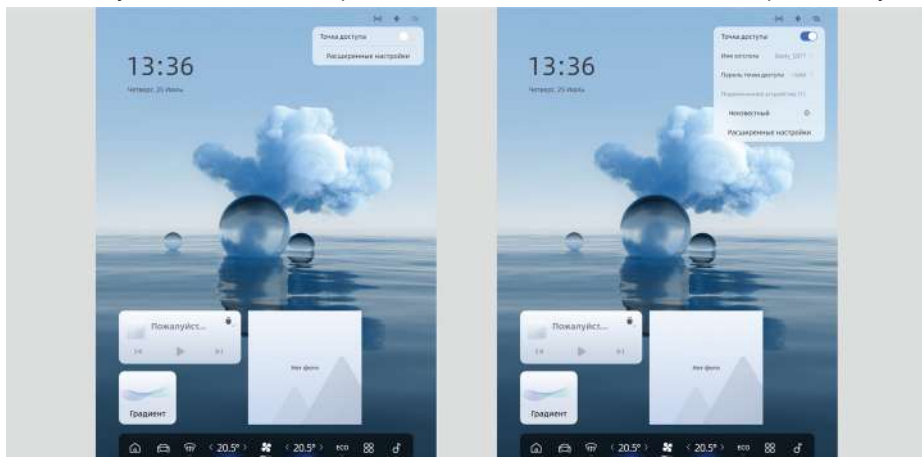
Точка доступа
Расширенные настройки

13:36
Четверг, 25 Июль

Пожалуйст...

Нет фото

Градиент

20.5° 20.5° ECO

Точка доступа
Имя хотспота Baby_1077
Пароль точки доступа 1688
Подключенное устройство (1)
Неизвестный
Расширенные настройки

13:36
Четверг, 25 Июль

Пожалуйст...

Нет фото

Градиент

20.5° 20.5° ECO